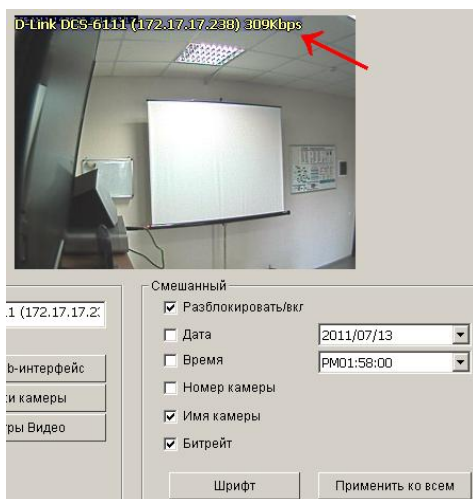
D-Link DCS-6111 (172.17.17.238) 309Kbps

.1 (172.17.17.2

b-интерфейс

си камеры

ры Видео

Смешанный

Разблокировать/вкл

Дата

2011/07/13

Время

PM01:58:00

Номер камеры

Имя камеры

Битрейт

Шрифт

Применить ко всем